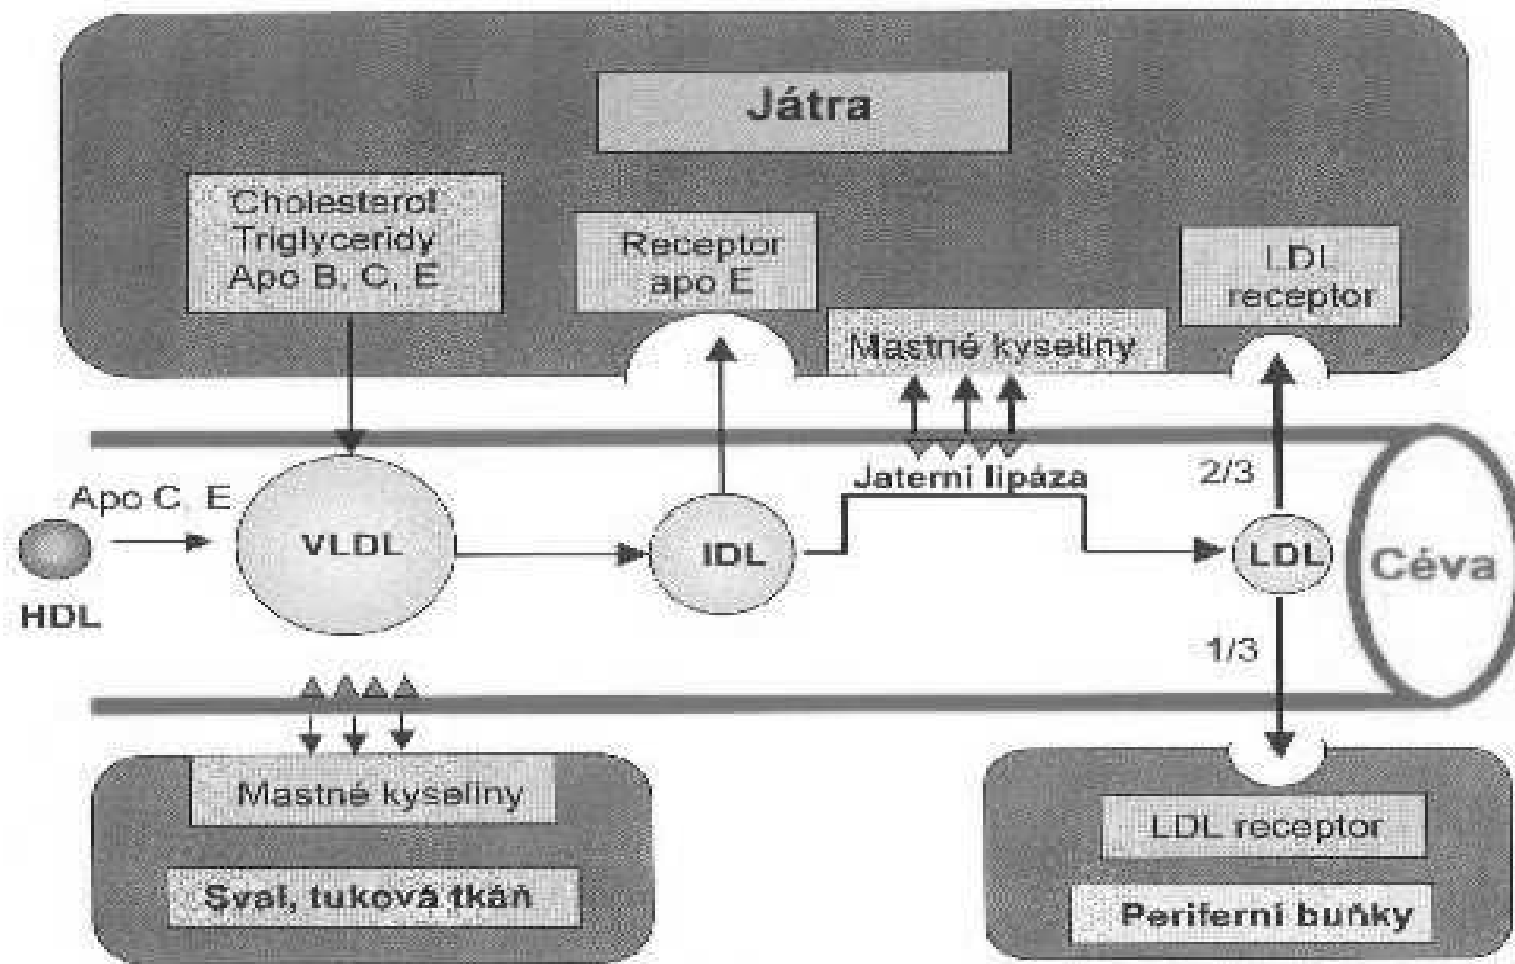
Játra

Cholesterol
Triglyceridy
Apo B, C, E

Receptor
apo E

LDL
receptor

Mastné kyseliny

Jaterní lipáza

2/3

Apo C, E

VLDL

IDL

LDL

Céva

HDL

1/3

Mastné kyseliny

Sval, tuková tkáň

LDL receptor

Periferní buňky